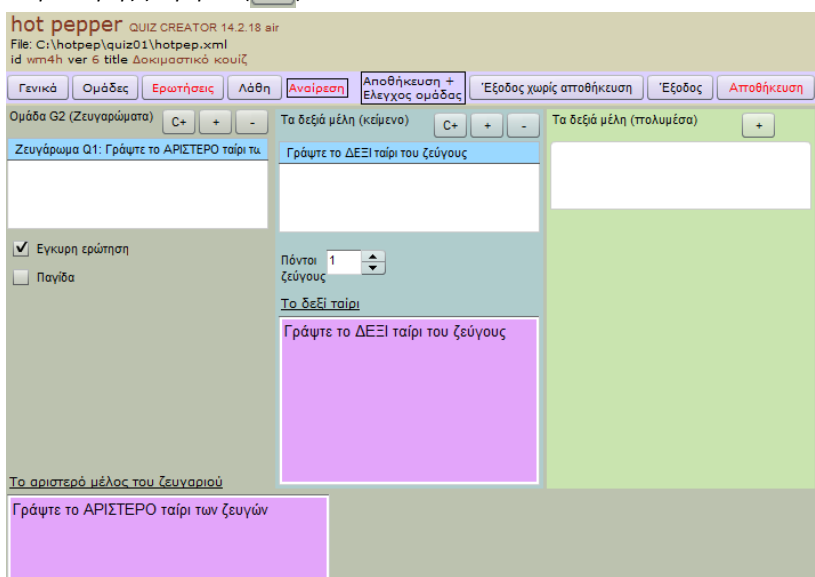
hot pepper QUIZ CREATOR 14.2.18 air
File: C:\hotpep\quiz01\hotpep.xml
id wm4h ver 6 title Δοκιμαστικό κουίζ

Γενικά | Ομάδες | Ερωτήσεις | Λάθη | Αναίρεση | Αποθήκευση + Ελεγχος ομάδας | Έξοδος χωρίς αποθήκευση | Έξοδος | Αποθήκευση

Ομάδα G2 (Ζευγαρώματα) C+ + -

Ζευγάρωμα Q1: Γράψτε το ΑΡΙΣΤΕΡΟ ταίρι τω

Εγκυρη ερώτηση

Παγίδα

Τα δεξιά μέλη (κείμενο) C+ + -

Γράψτε το ΔΕΞΙ ταίρι του ζεύγους

Πόντοι ζεύγους 1

Το δεξί ταίρι

Γράψτε το ΔΕΞΙ ταίρι του ζεύγους

Τα δεξιά μέλη (πολυμέσα) +

Το αριστερό μέλος του ζευγαριού

Γράψτε το ΑΡΙΣΤΕΡΟ ταίρι των ζευγών